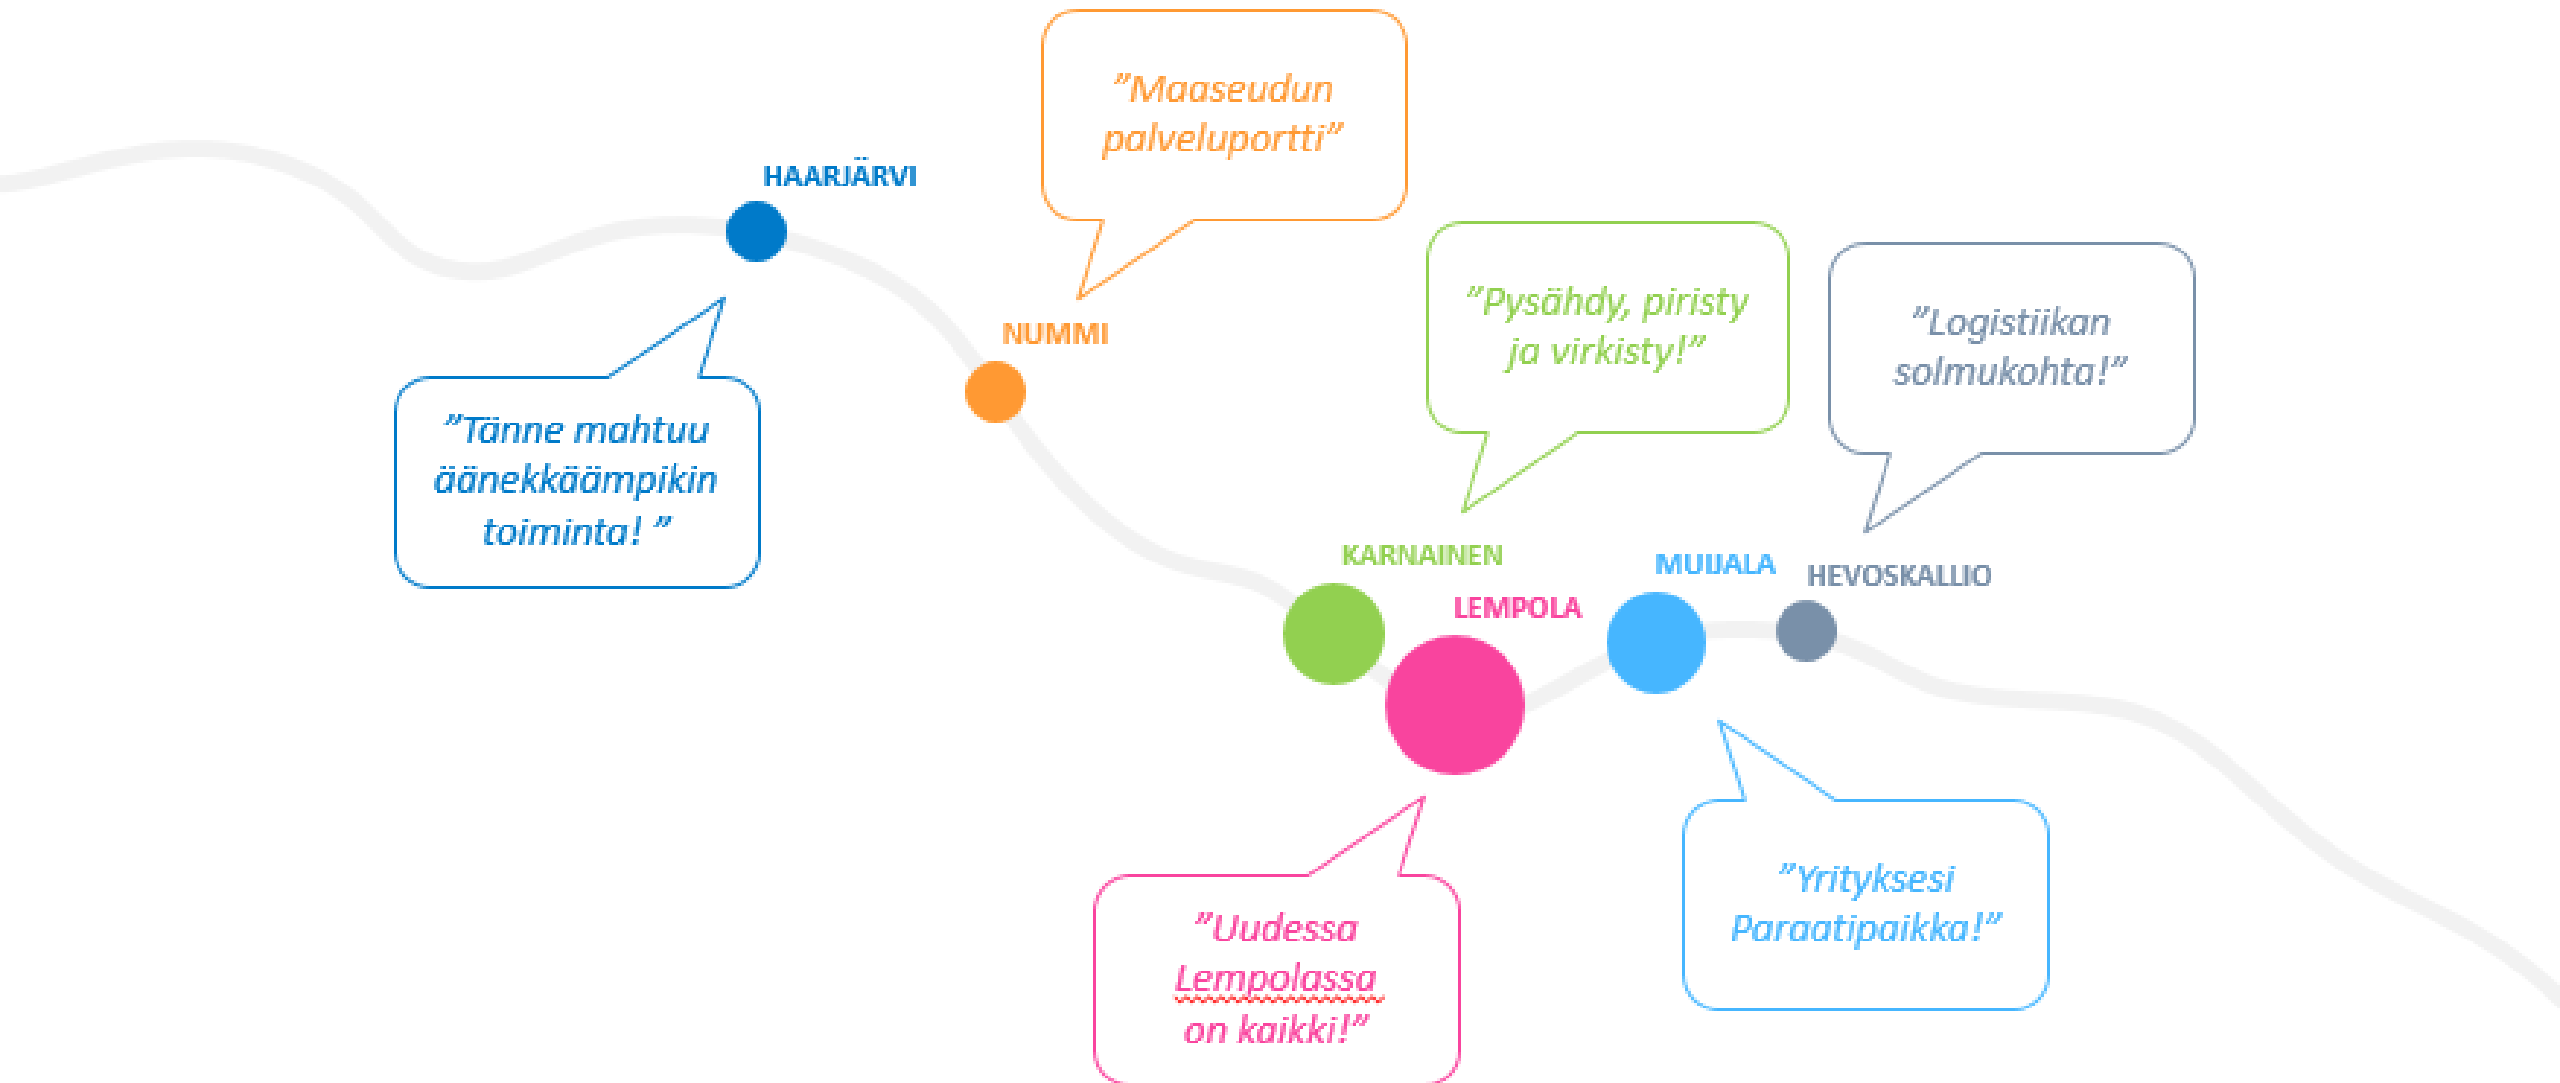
”Maaseudun palveluportti”

HAARJÄRVI

”Tänne mahtuu äänekkäämpikin toiminta! ”

NUMMI

”Pysähdy, piristy ja virkisty!”

”Logistiikan solmukohta!”

KARNAINEN

MUIJALA

HEVOSKALLIO

LEMPOLA

”Uudessa Lempolassa on kaikki!”

”Yrityksesi Paraatipaikka!”